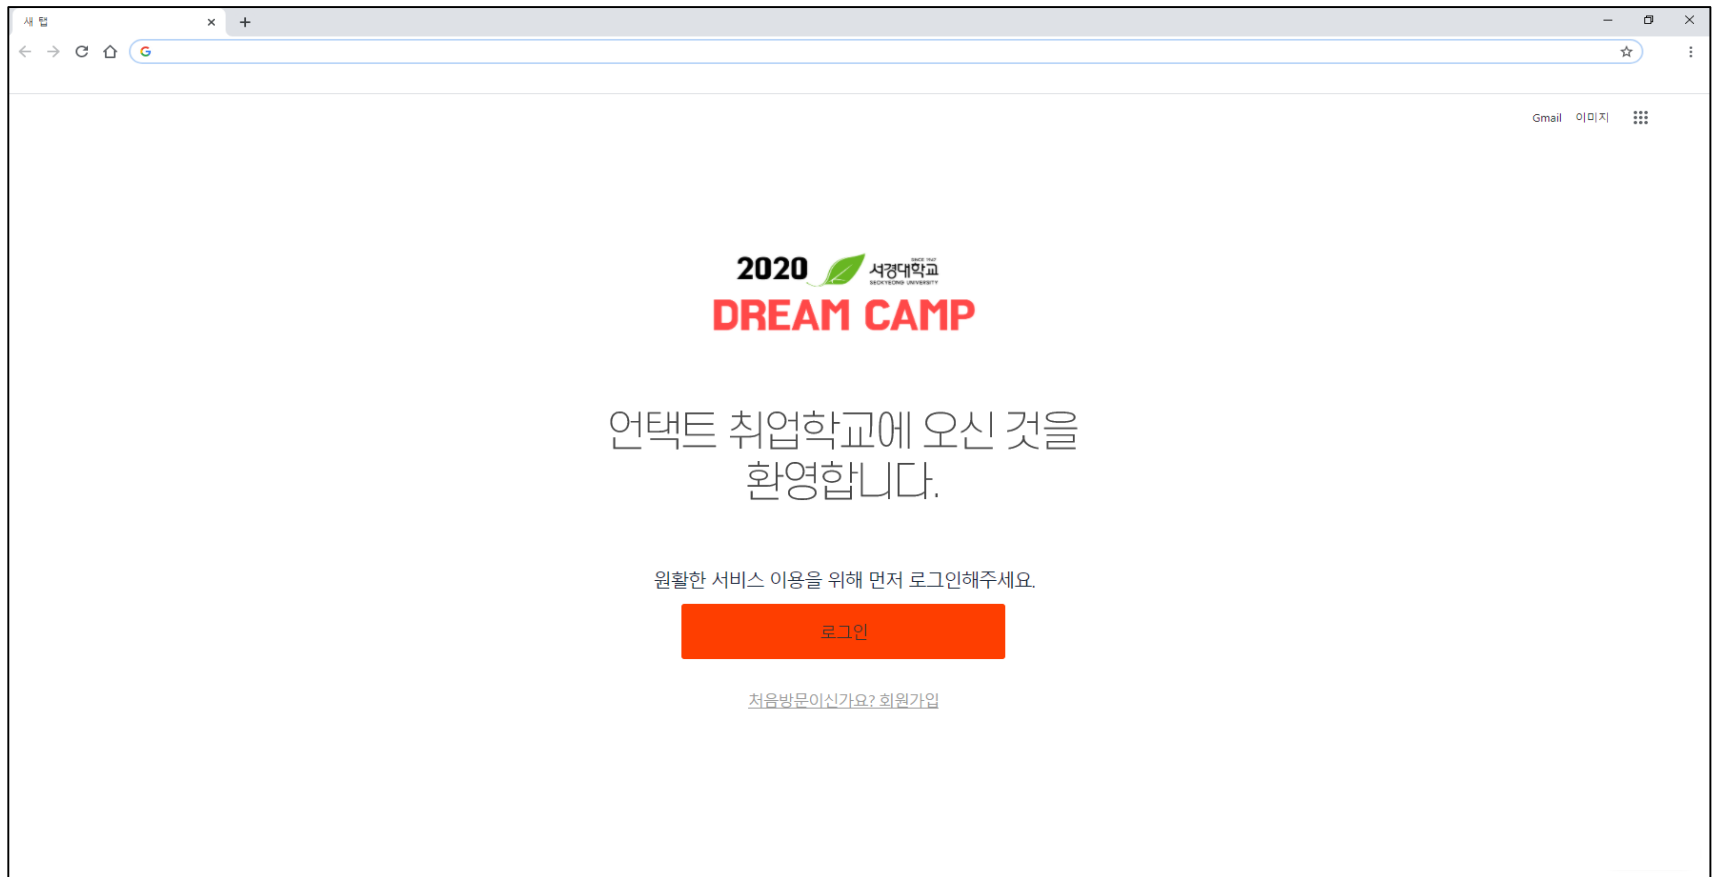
새 탭

Gmail 이미지

2020 서경대학교 SINCE 1947 SEOKYEONG UNIVERSITY
DREAM CAMP

언택트 취업학교에 오신 것을 환영합니다.

원활한 서비스 이용을 위해 먼저 로그인해주세요.

로그인

처음방문이신가요? 회원가입